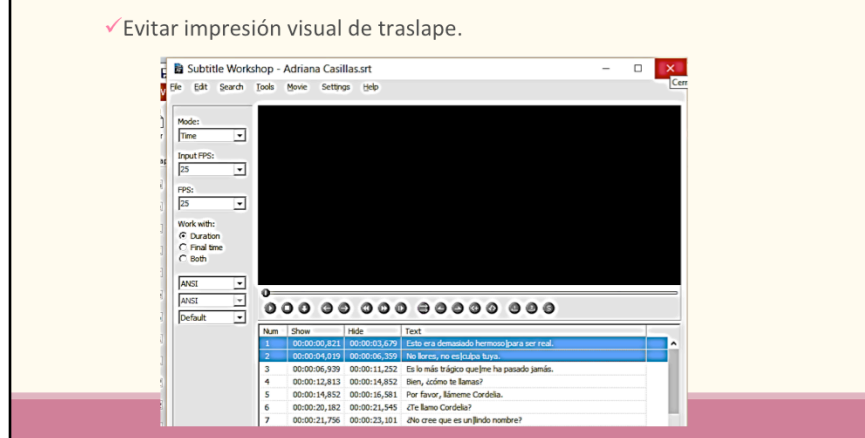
✓Evitar impresión visual de traslape.

Subtitle Workshop - Adriana Casillas.srt

Cerr

File Edit Search Tools Movie Settings Help

Mode:
Time
Input FPS:
25
FPS:
25
Work with:
Duration
Final time
Both
ANSI
ANSI
Default

| Num | Show | Hide | Text |
|---|---|---|---|
| 1 | 00:00:00,821 | 00:00:03,679 | Esto era demasiado hermoso\|para ser real. |
| 2 | 00:00:04,019 | 00:00:06,359 | No llores, no es\|culpa tuya. |
| 3 | 00:00:06,939 | 00:00:11,252 | Es lo más trágico que\|me ha pasado jamás. |
| 4 | 00:00:12,813 | 00:00:14,852 | Bien, ¿cómo te llamas? |
| 5 | 00:00:14,852 | 00:00:16,581 | Por favor, llámeme Cordelia. |
| 6 | 00:00:20,182 | 00:00:21,545 | ¿Te llamo Cordelia? |
| 7 | 00:00:21,756 | 00:00:23,101 | ¿No cree que es un\|lindo nombre? |